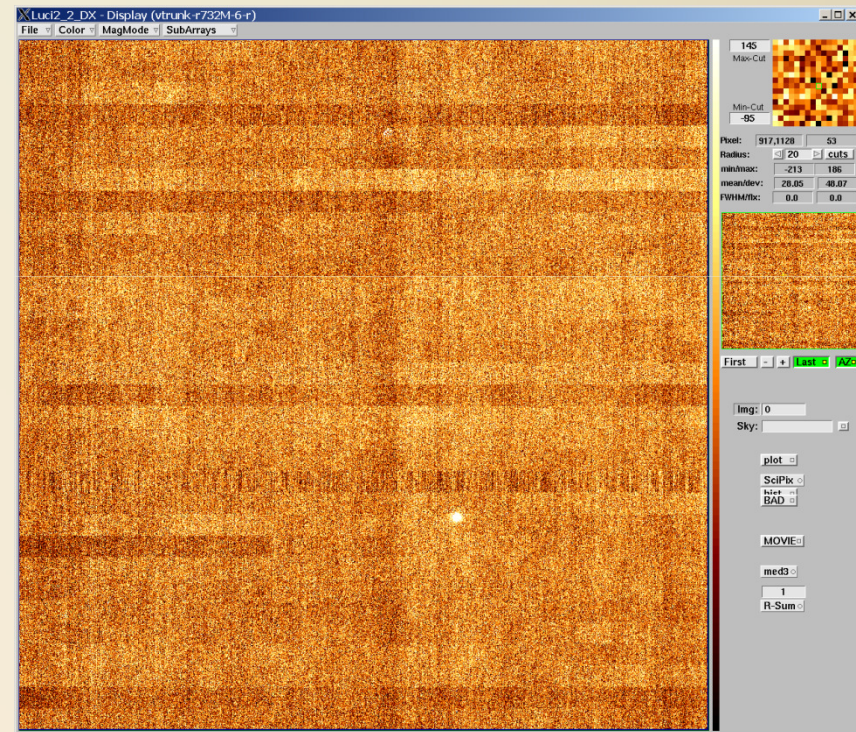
Luci2_2_DX - Display (vtrunk-r732M-6-r)

File Color MagMode SubArrays

145
Max-Cut

Min-Cut
-85

Pixel: 917,1128 53
Radius: 20 cuts
min/max: -213 186
mean/dev: 28.05 48.07
FWHM/flx: 0.0 0.0

First - + Last AZ

Img: 0
Sky:

plot
SciPix
hist
BAD

MOVIE

med3

1
R-Sum